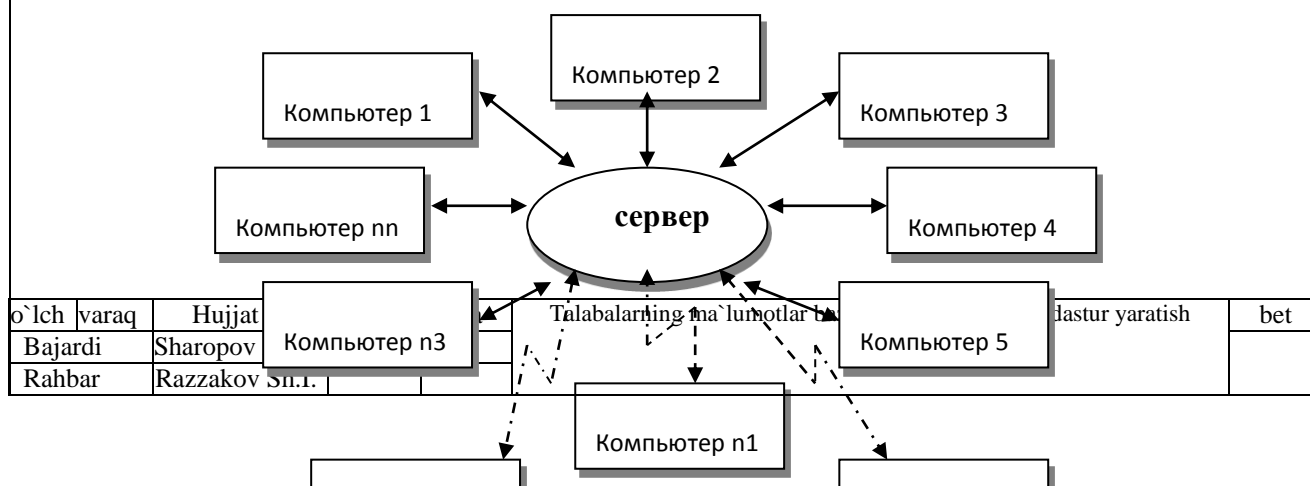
Компьютер 2

Компьютер 1

Компьютер 3

Компьютер nn

сервер

Компьютер 4

| o`lch | varaq | Hujjat | Компьютер n3 | | Talabalarning ma`lumotlar b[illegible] dastur yaratish | bet |
|---|---|---|---|---|---|---|
| Bajardi | Sharopov | | | | Компьютер 5 | |
| Rahbar | Razzakov Sh.I. | | | | | |

Компьютер n1